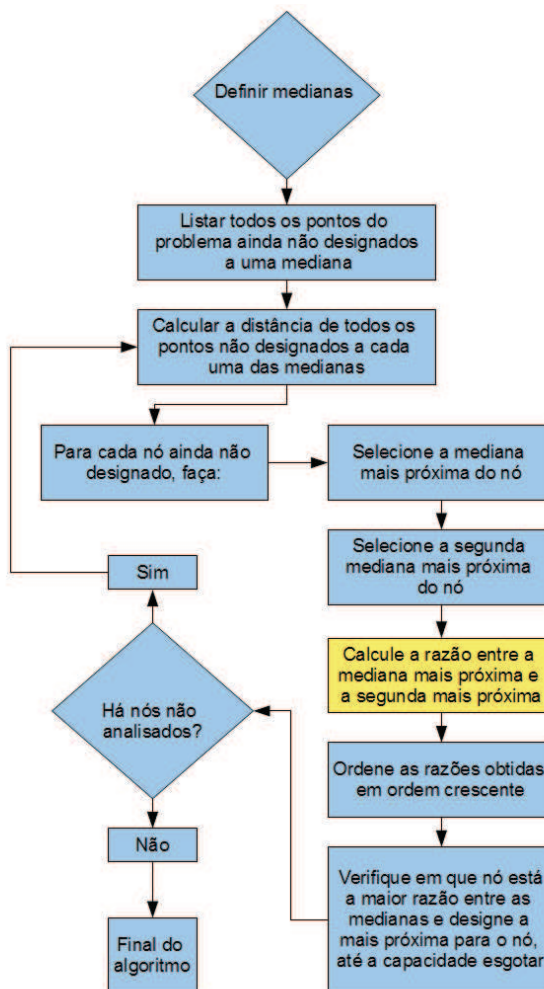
Definir medianas

Listar todos os pontos do problema ainda não designados a uma mediana

Calcular a distância de todos os pontos não designados a cada uma das medianas

Para cada nó ainda não designado, faça:

Selecione a mediana mais próxima do nó

Selecione a segunda mediana mais próxima do nó

Calcule a razão entre a mediana mais próxima e a segunda mais próxima

Ordene as razões obtidas em ordem crescente

Verifique em que nó está a maior razão entre as medianas e designe a mais próxima para o nó, até a capacidade esgotar

Há nós não analisados?

Sim

Não

Final do algoritmo